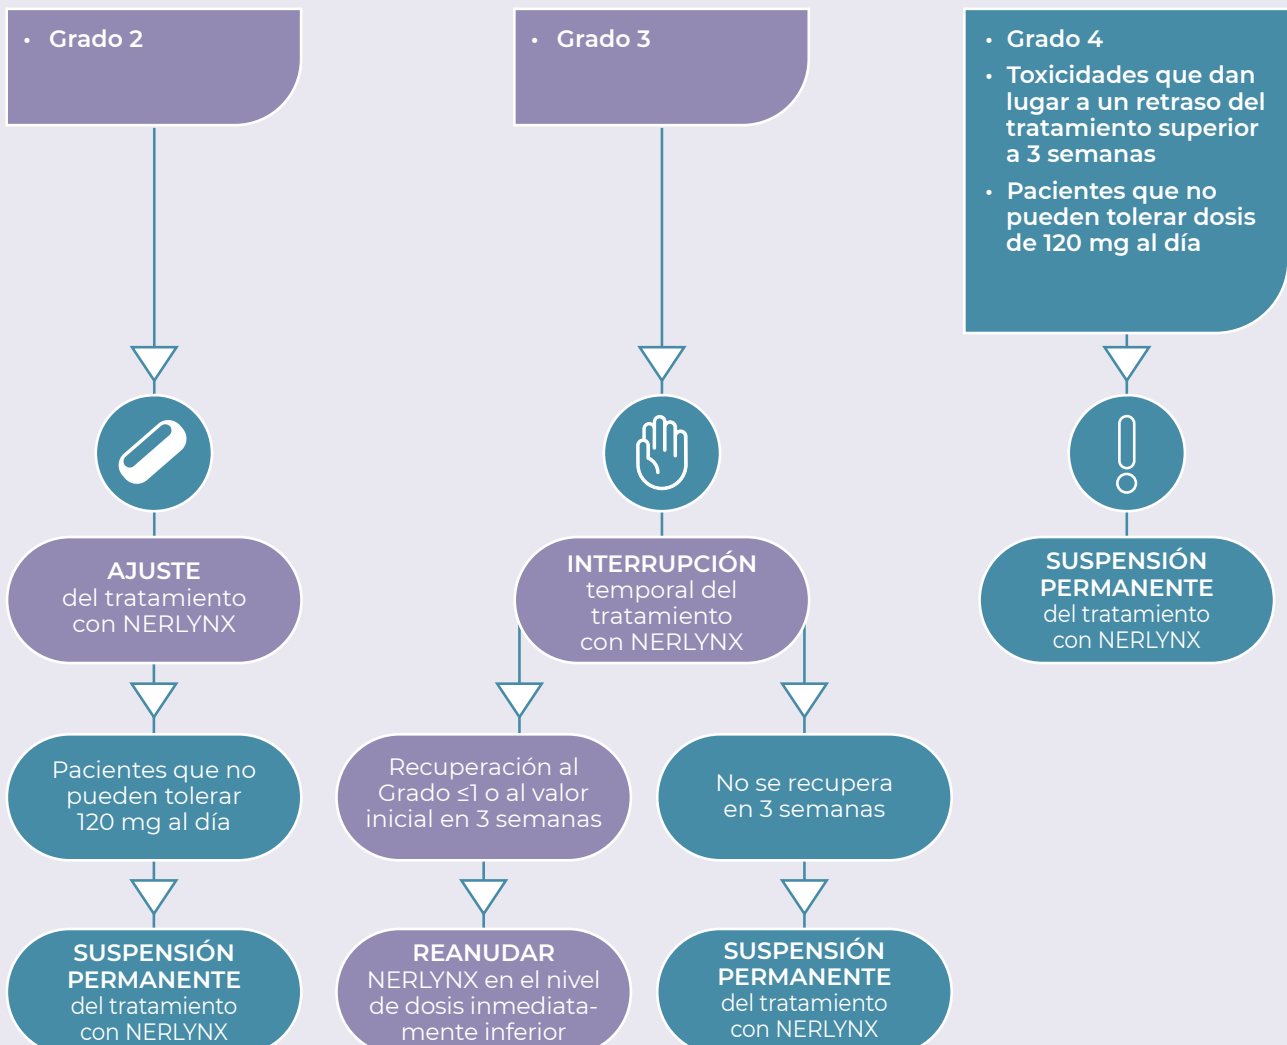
• Grado 2

AJUSTE del tratamiento con NERLYNX

Pacientes que no pueden tolerar 120 mg al día

SUSPENSIÓN PERMANENTE del tratamiento con NERLYNX

• Grado 3

INTERRUPCIÓN temporal del tratamiento con NERLYNX

Recuperación al Grado ≤1 o al valor inicial en 3 semanas

REANUDAR NERLYNX en el nivel de dosis inmediatamente inferior

No se recupera en 3 semanas

SUSPENSIÓN PERMANENTE del tratamiento con NERLYNX

• Grado 4
• Toxicidades que dan lugar a un retraso del tratamiento superior a 3 semanas
• Pacientes que no pueden tolerar dosis de 120 mg al día

SUSPENSIÓN PERMANENTE del tratamiento con NERLYNX